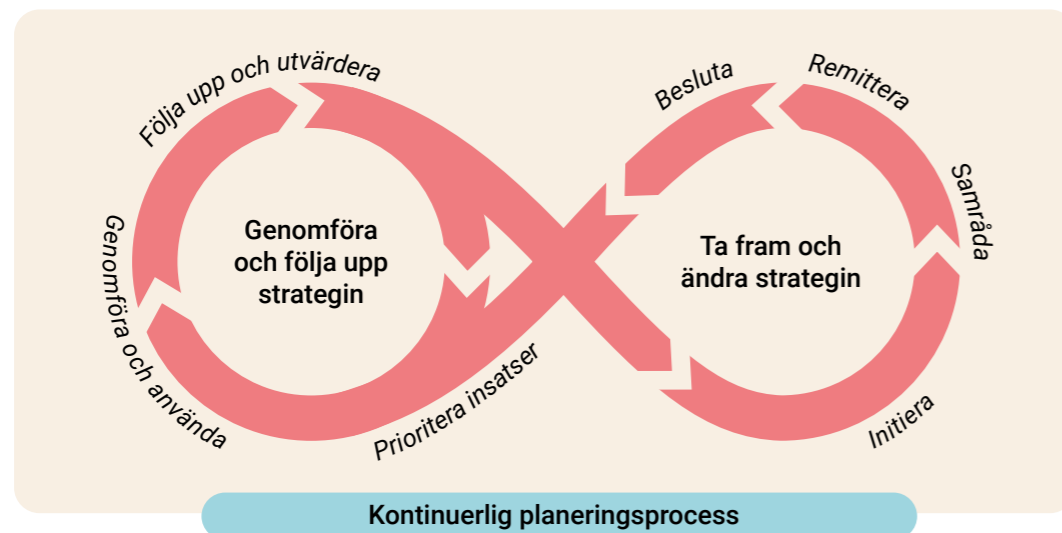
Följa upp och utvärdera

Genomföra och använda

Prioritera insatser

Genomföra och följa upp strategin

Besluta

Remittera

Samråda

Initiera

Ta fram och ändra strategin

Kontinuerlig planeringsprocess